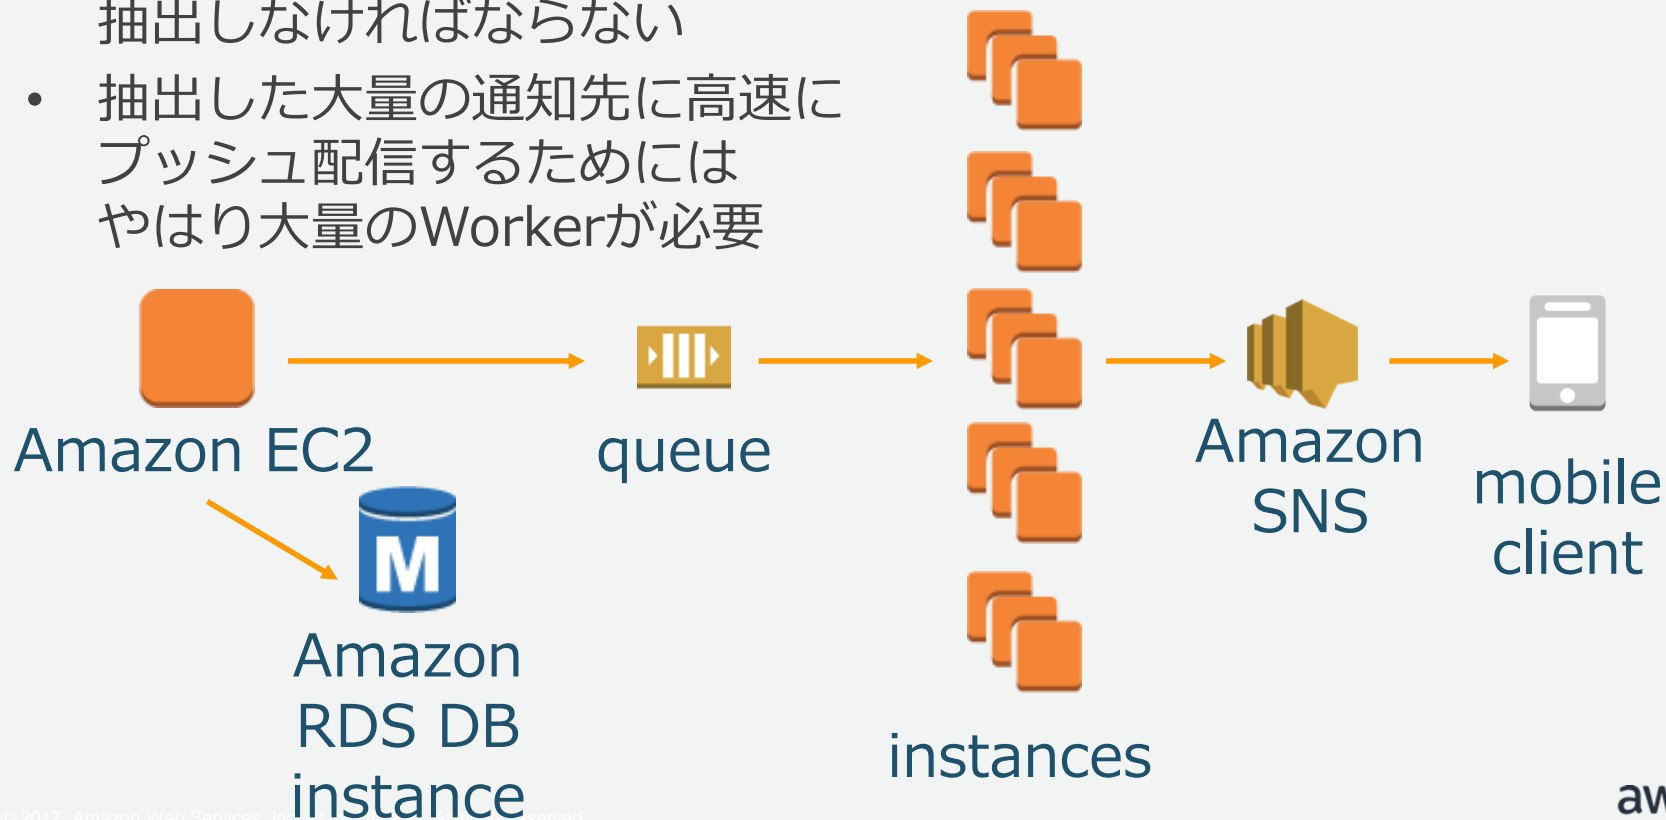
抽出しなければならない

• 抽出した大量の通知先に高速にプッシュ配信するためにはやはり大量のWorkerが必要

Amazon EC2

queue

instances

Amazon SNS

mobile client

Amazon RDS DB instance

© 2017, Amazon Web Services, Inc. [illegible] reserved.

aw